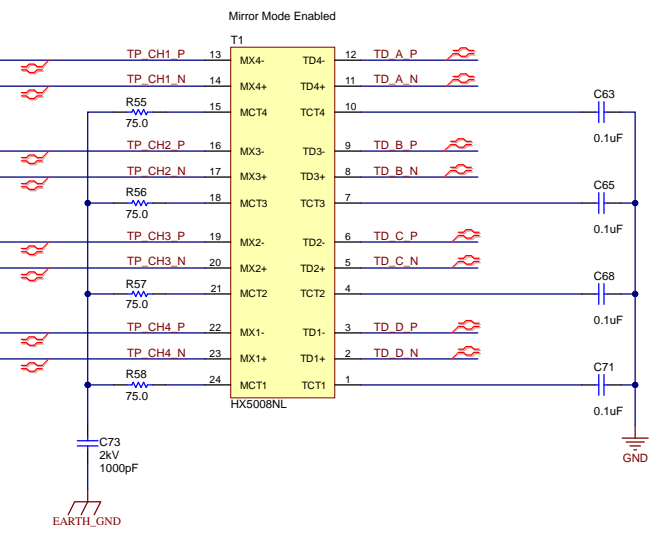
Mirror Mode Enabled

T1

TP_CH1_P 13 MX4- TD4- 12 TD_A_P
TP_CH1_N 14 MX4+ TD4+ 11 TD_A_N
R55 75.0 15 MCT4 TCT4 10
C63 0.1uF
TP_CH2_P 16 MX3- TD3- 9 TD_B_P
TP_CH2_N 17 MX3+ TD3+ 8 TD_B_N
R56 75.0 18 MCT3 TCT3 7
C65 0.1uF
TP_CH3_P 19 MX2- TD2- 6 TD_C_P
TP_CH3_N 20 MX2+ TD2+ 5 TD_C_N
R57 75.0 21 MCT2 TCT2 4
C68 0.1uF
TP_CH4_P 22 MX1- TD1- 3 TD_D_P
TP_CH4_N 23 MX1+ TD1+ 2 TD_D_N
R58 75.0 24 MCT1 TCT1 1
C71 0.1uF
HX5008NL

C73 2kV 1000pF

EARTH_GND

GND